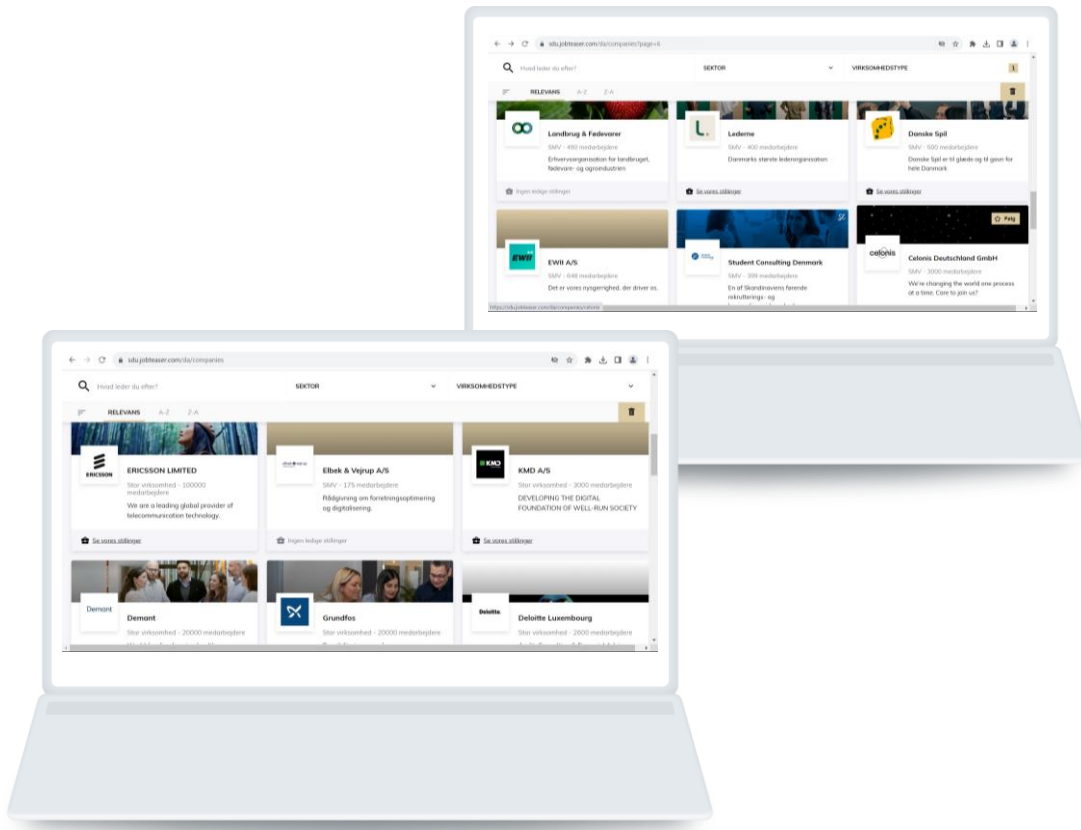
sdu.jobteaser.com/da/companies?page=6

Hvad leder du efter?

SEKTOR

VIRKSOMHEDSTYPE

1

RELEVANS A-Z Z-A

Landbrug & Fødevarer
SMV · 490 medarbejdere
Erhvervsorganisation for landbruget, fødevare- og agroindustrien

Ingen ledige stillinger

Lederne
SMV · 400 medarbejdere
Danmarks største lederorganisation

Se vores stillinger

Danske Spil
SMV · 500 medarbejdere
Danske Spil er til glæde og til gavn for hele Danmark

Se vores stillinger

EWII A/S
SMV · 648 medarbejdere
Det er vores nysgerrighed, der driver os.

Student Consulting Denmark
SMV · 399 medarbejdere
En af Skandinaviens førende rekrutterings- og

Følg

celonis

Celonis Deutschland GmbH
SMV · 3000 medarbejdere
We're changing the world one process at a time. Care to join us?

sdu.jobteaser.com/da/companies

Hvad leder du efter?

SEKTOR

VIRKSOMHEDSTYPE

RELEVANS A-Z Z-A

ERICSSON

ERICSSON LIMITED
Stor virksomhed · 100000 medarbejdere
We are a leading global provider of telecommunication technology.

Se vores stillinger

Elbek & Vejrup A/S
SMV · 175 medarbejdere
Rådgivning om forretningsoptimering og digitalisering.

Ingen ledige stillinger

KMD

KMD A/S
Stor virksomhed · 3000 medarbejdere
DEVELOPING THE DIGITAL FOUNDATION OF WELL-RUN SOCIETY

Se vores stillinger

Demant

Demant
Stor virksomhed · 20000 medarbejdere

Grundfos
Stor virksomhed · 20000 medarbejdere

Deloitte.

Deloitte Luxembourg
Stor virksomhed · 2600 medarbejdere